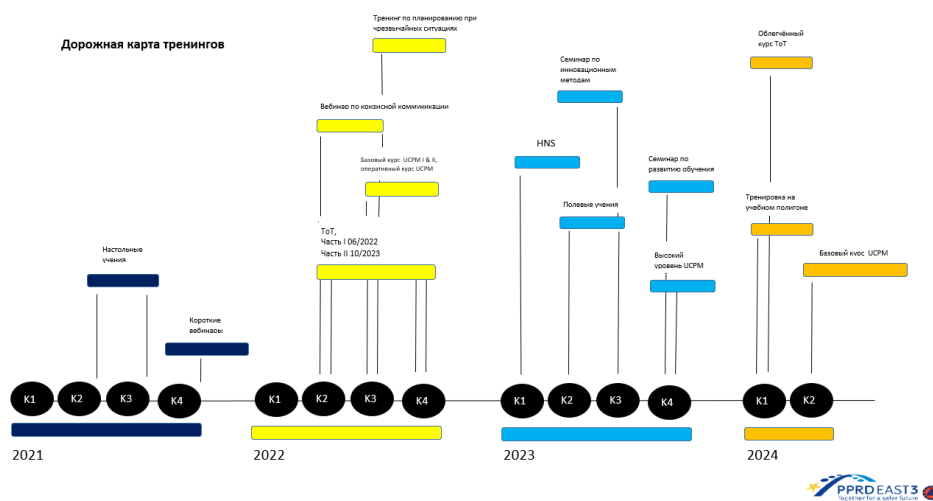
Дорожная карта тренингов

Тренинг по планированию при чрезвычайных ситуациях

Вебинар по кризисной коммуникации

Базовый курс UCPM I & II, оперативный курс UCPM

ToT,
Часть I 06/2022
Часть II 10/2023

Настольные учения

Короткие вебинаы

Семинар по инновационным методам

HNS

Полевые учения

Семинар по развитию обучения

Высокий уровень UCPM

Облегчённый курс ToT

Тренировка на учебном полигоне

Базовый кvрс UCPM

K1 K2 K3 K4
2021

K1 K2 K3 K4
2022

K1 K2 K3 K4
2023

K1 K2
2024

PPRD EAST 3
Together for a safer future